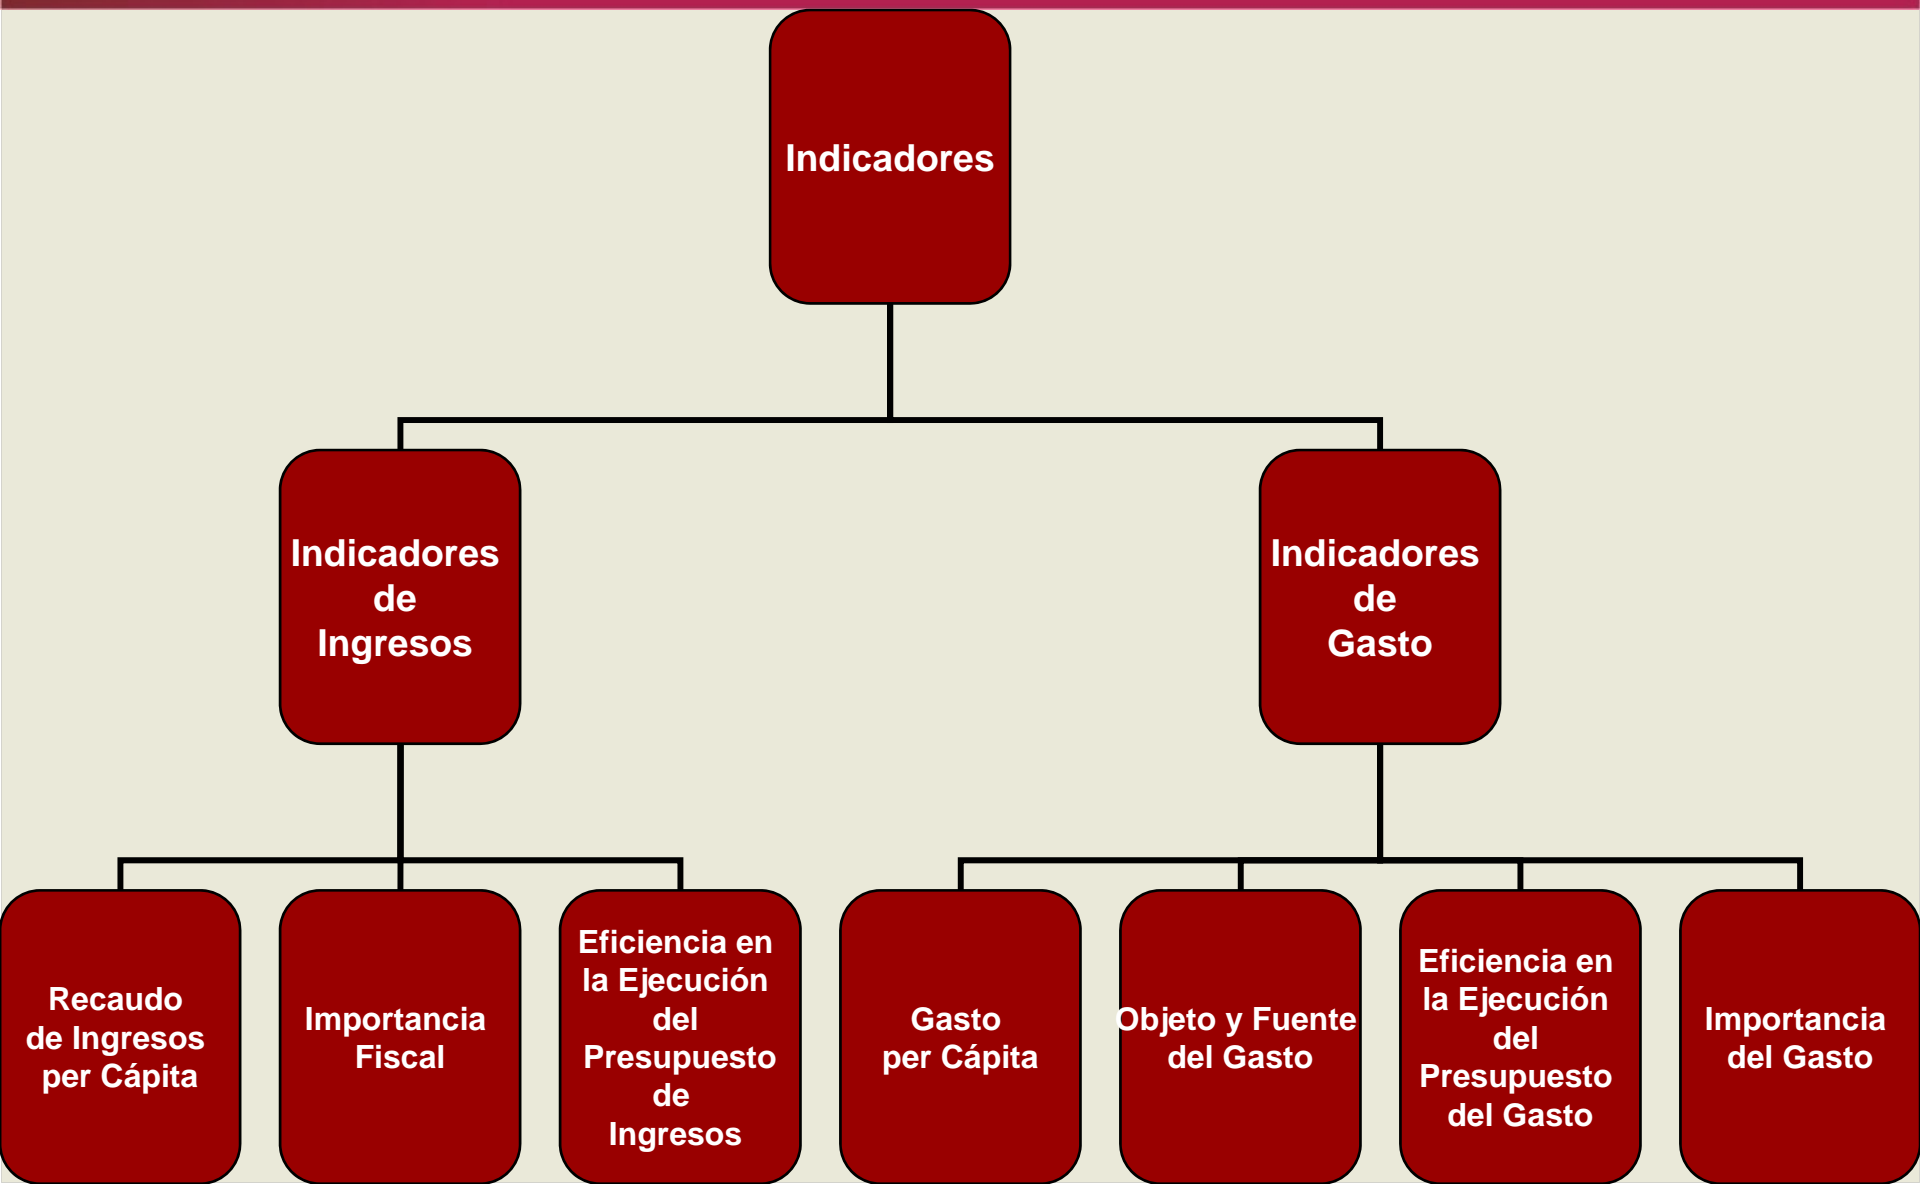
Indicadores

Indicadores de Ingresos

Indicadores de Gasto

Recaudo de Ingresos per Cápita

Importancia Fiscal

Eficiencia en la Ejecución del Presupuesto de Ingresos

Gasto per Cápita

Objeto y Fuente del Gasto

Eficiencia en la Ejecución del Presupuesto del Gasto

Importancia del Gasto